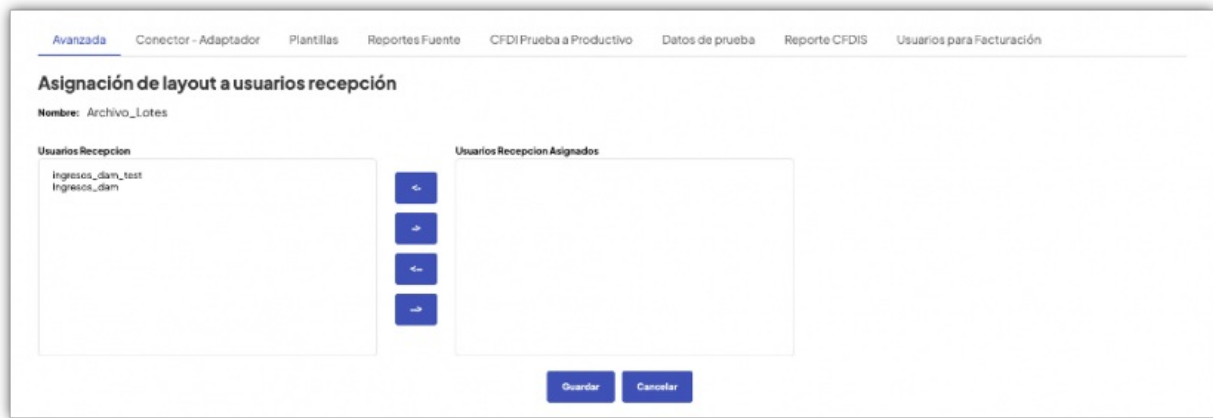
Avanzada Conector - Adaptador Plantillas Reportes Fuente CFDI Prueba a Productivo Datos de prueba Reporte CFDIS Usuarios para Facturación

Asignación de layout a usuarios recepción

Nombre: Archivo_Lotes

Usuarios Recepcion

ingresos_dam_test
Ingresos_dam

<-
->
<--
-->

Usuarios Recepcion Asignados

Guardar Cancelar